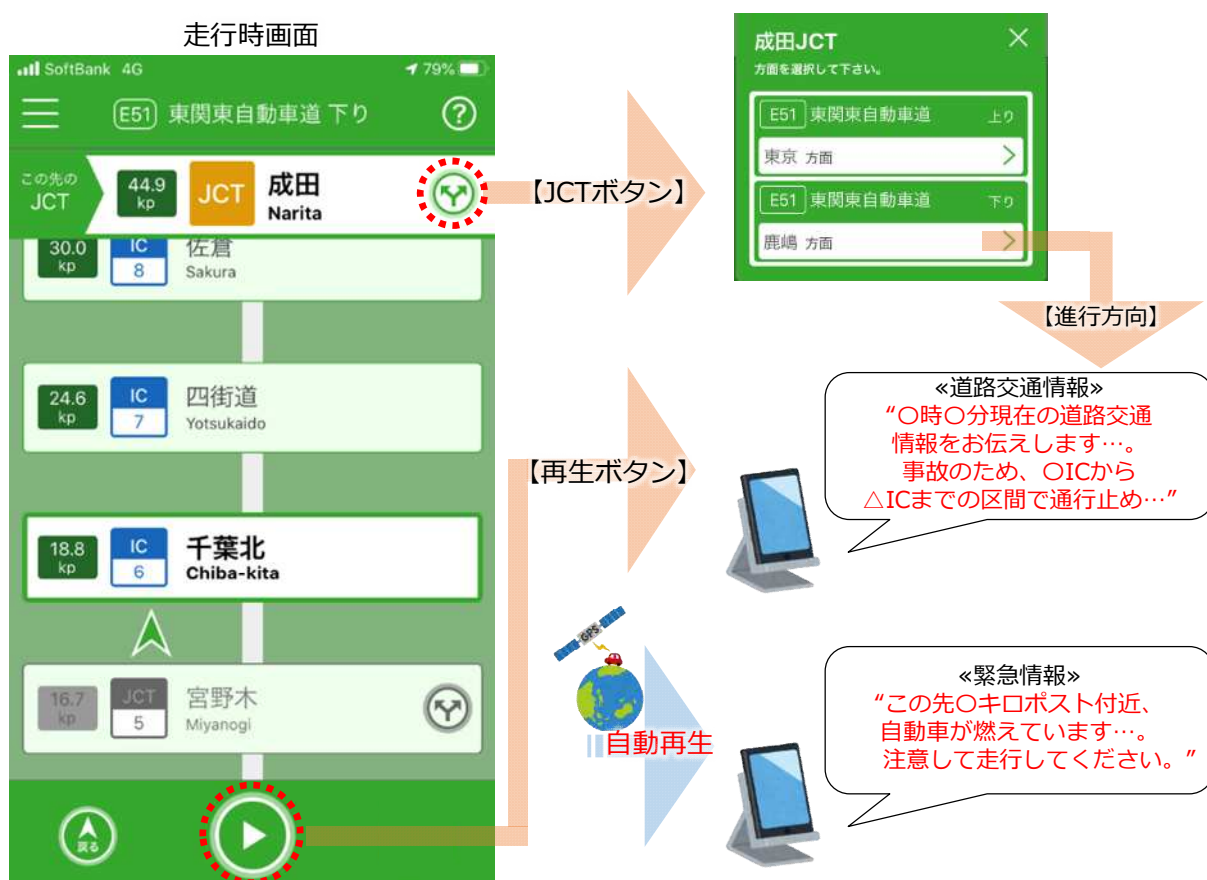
走行時画面

SoftBank 4G 79%

E51 東関東自動車道 下り

この先の JCT 44.9 kp JCT 成田 Narita

30.0 kp IC 8 佐倉 Sakura

24.6 kp IC 7 四街道 Yotsukaido

18.8 kp IC 6 千葉北 Chiba-kita

16.7 kp JCT 5 宮野木 Miyanogi

戻る

【JCTボタン】

成田JCT
方面を選択して下さい。

E51 東関東自動車道 上り
東京 方面

E51 東関東自動車道 下り
鹿嶋 方面

【進行方向】

【再生ボタン】

«道路交通情報»
"〇時〇分現在の道路交通情報をお伝えします…。事故のため、〇ICから△ICまでの区間で通行止め…"

GPS

自動再生

«緊急情報»
"この先〇キロポスト付近、自動車が燃えています…。注意して走行してください。"